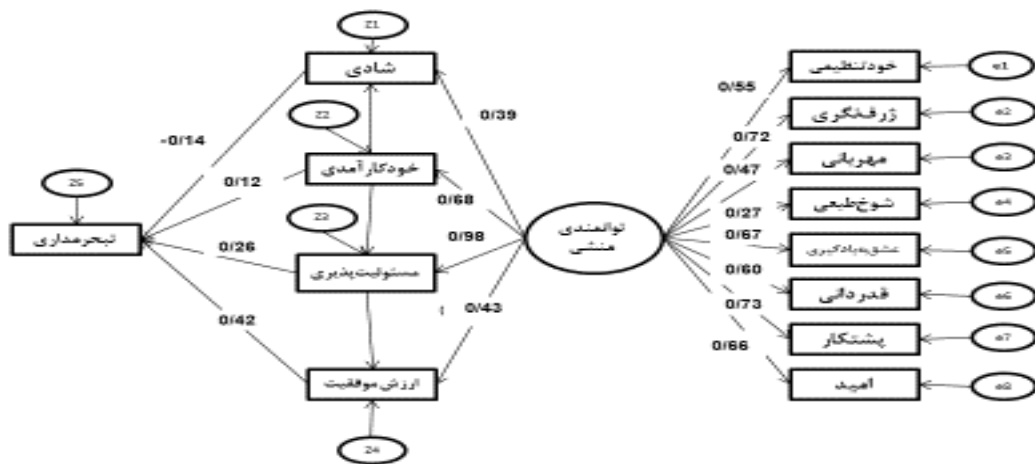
Z1

شادی

Z2

خودکارآمدی

Z3

مسئولیت‌پذیری

ارزش موفقیت

Z4

Z5

تبحرمداری

-0/14

0/12

0/26

0/42

0/39

0/68

0/98

0/43

توانمندی منشی

0/55

0/72

0/47

0/27

0/67

0/60

0/73

0/66

خودتنظیمی

ژرفنگری

مهربانی

شوخ‌طبعی

عشق به یادگیری

قدردانی

پشتکار

امید

e1

e2

e3

e4

e5

e6

e7

e8